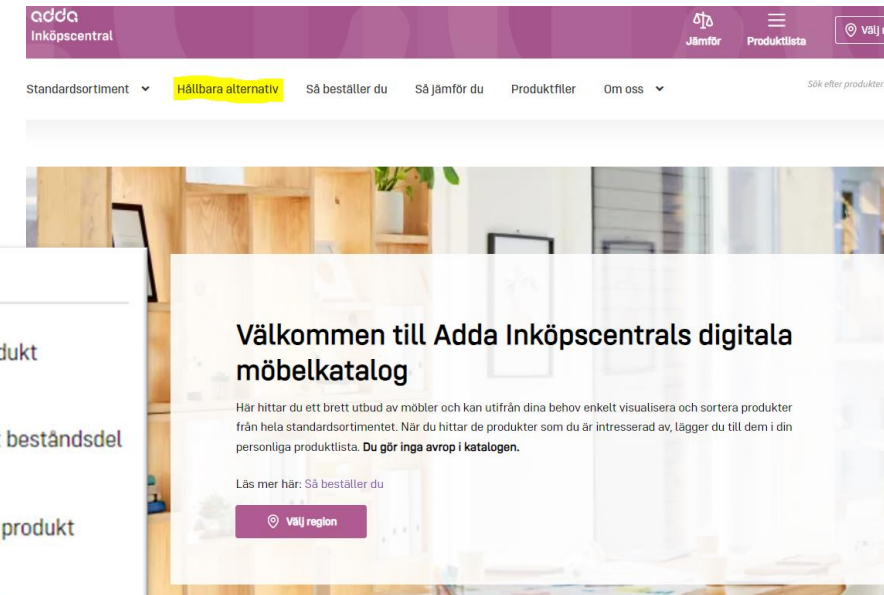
adda
Inköpscentral

Jämför
Produktlista
Välj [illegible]

Standardsortiment
Hållbara alternativ
Så beställer du
Så jämför du
Produktfiler
Om oss
Sök efter produkter

dukt

beståndsdel

produkt

Välkommen till Adda Inköpscentrals digitala möbelkatalog

Här hittar du ett brett utbud av möbler och kan utifrån dina behov enkelt visualisera och sortera produkter från hela standardsortimentet. När du hittar de produkter som du är intresserad av, lägger du till dem i din personliga produktlista. **Du gör inga avrop i katalogen.**

Läs mer här: Så beställer du

Välj region